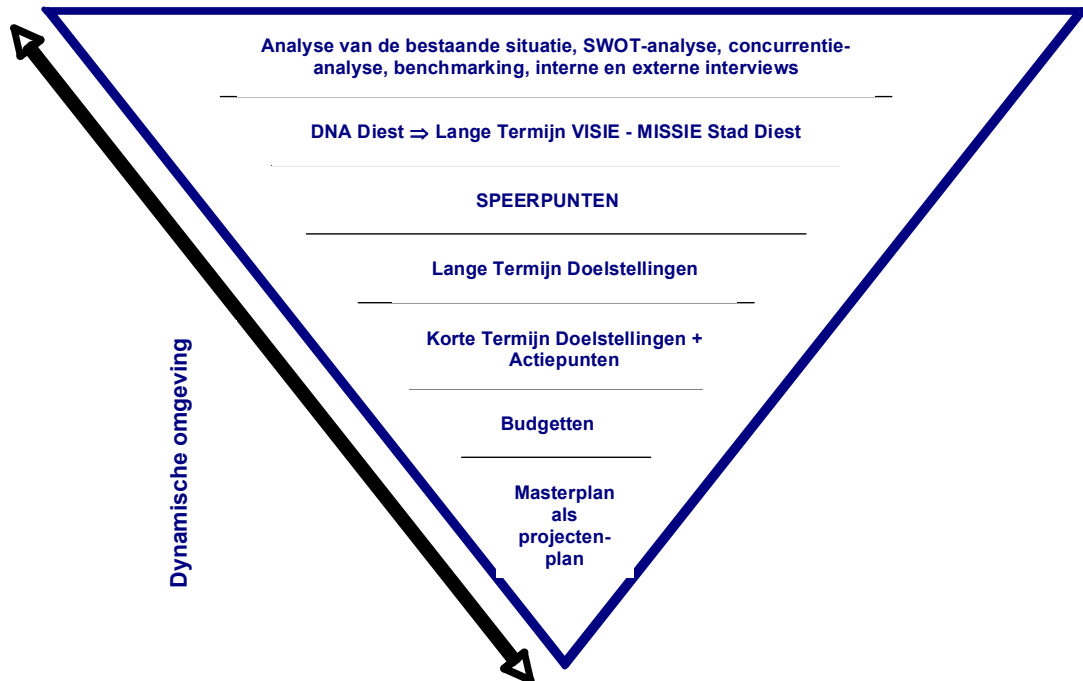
Analyse van de bestaande situatie, SWOT-analyse, concurrentie-analyse, benchmarking, interne en externe interviews

DNA Diest ⇒ Lange Termijn VISIE - MISSIE Stad Diest

SPEERPUNTEN

Lange Termijn Doelstellingen

Korte Termijn Doelstellingen + Actiepunten

Budgetten

Masterplan als projectenplan

Dynamische omgeving